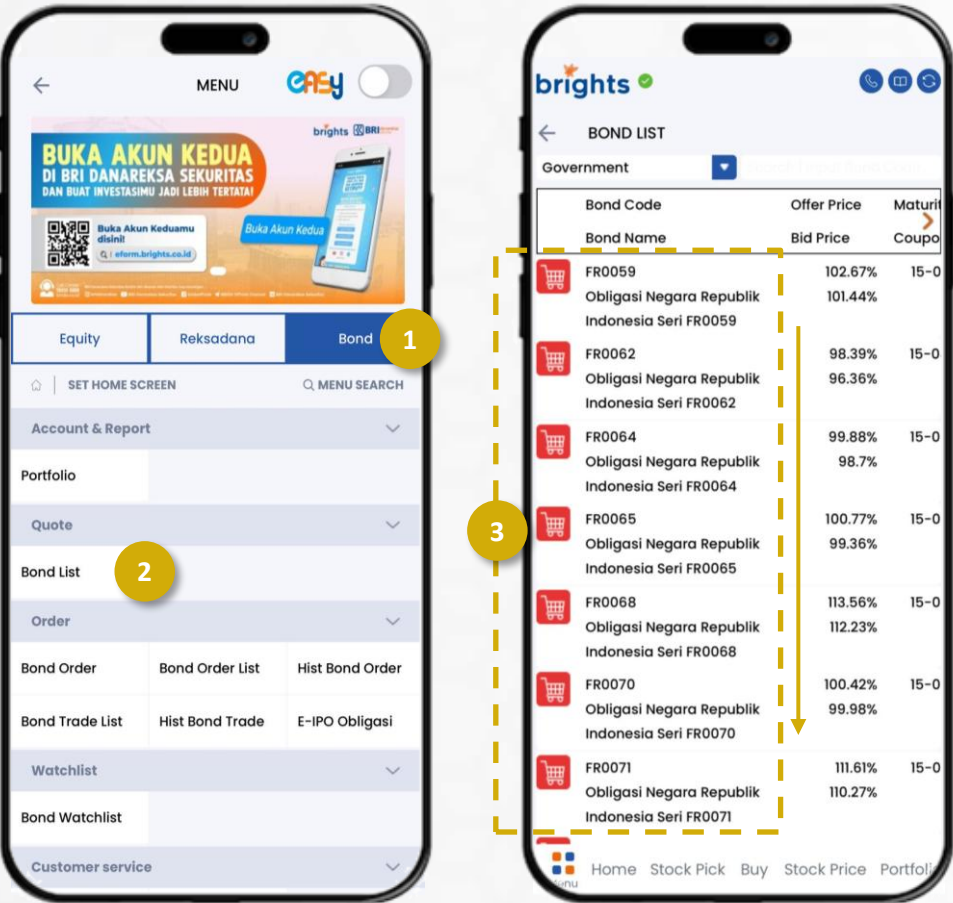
MENU easy

brights BRI

BUKA AKUN KEDUA
DI BRI DANAREKSA SEKURITAS
DAN BUAT INVESTASIMU JADI LEBIH TERTATA!

Buka Akun Keduamu disini!
eform.brights.co.id

Buka Akun Kedua

Equity | Reksadana | Bond

1

SET HOME SCREEN
MENU SEARCH

Account & Report

Portfolio

Quote

Bond List

2

Order

Bond Order | Bond Order List | Hist Bond Order
Bond Trade List | Hist Bond Trade | E-IPO Obligasi

Watchlist

Bond Watchlist

Customer service

brights

BOND LIST

Government

| Bond Code / Bond Name | Offer Price / Bid Price | Maturi / Coupo |
|---|---|---|
| FR0059 Obligasi Negara Republik Indonesia Seri FR0059 | 102.67% 101.44% | 15-0 |
| FR0062 Obligasi Negara Republik Indonesia Seri FR0062 | 98.39% 96.36% | 15-0 |
| FR0064 Obligasi Negara Republik Indonesia Seri FR0064 | 99.88% 98.7% | 15-0 |
| FR0065 Obligasi Negara Republik Indonesia Seri FR0065 | 100.77% 99.36% | 15-0 |
| FR0068 Obligasi Negara Republik Indonesia Seri FR0068 | 113.56% 112.23% | 15-0 |
| FR0070 Obligasi Negara Republik Indonesia Seri FR0070 | 100.42% 99.98% | 15-0 |
| FR0071 Obligasi Negara Republik Indonesia Seri FR0071 | 111.61% 110.27% | 15-0 |

3

Menu Home Stock Pick Buy Stock Price Portfoli